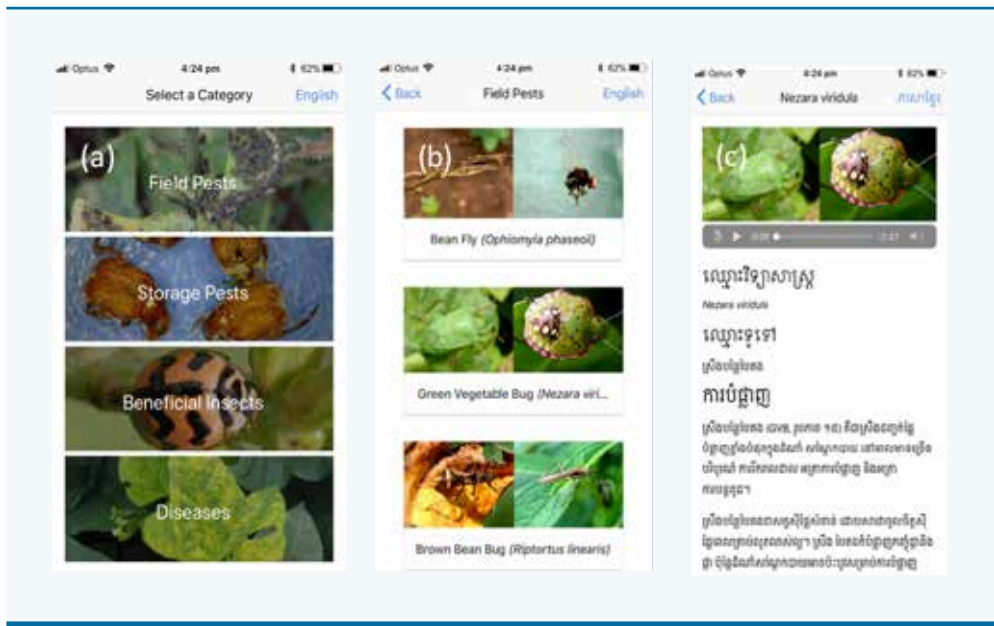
Optus 4:24 pm 62%

Select a Category English

(a)

Field Pests

Storage Pests

Beneficial Insects

Diseases

Optus 4:24 pm 62%

Back Field Pests English

(b)

Bean Fly *(Ophiomyia phaseoli)*

Green Vegetable Bug *(Nezara viri...*

Brown Bean Bug *(Riptortus linearis)*

Optus 4:24 pm 62%

Back Nezara viridula ភាសាខ្មែរ

(c)

0:00 2:27

ឈ្មោះវិទ្យាសាស្ត្រ

*Nezara viridula*

ឈ្មោះទូទៅ

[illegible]

ការបំផ្លាញ

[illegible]

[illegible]